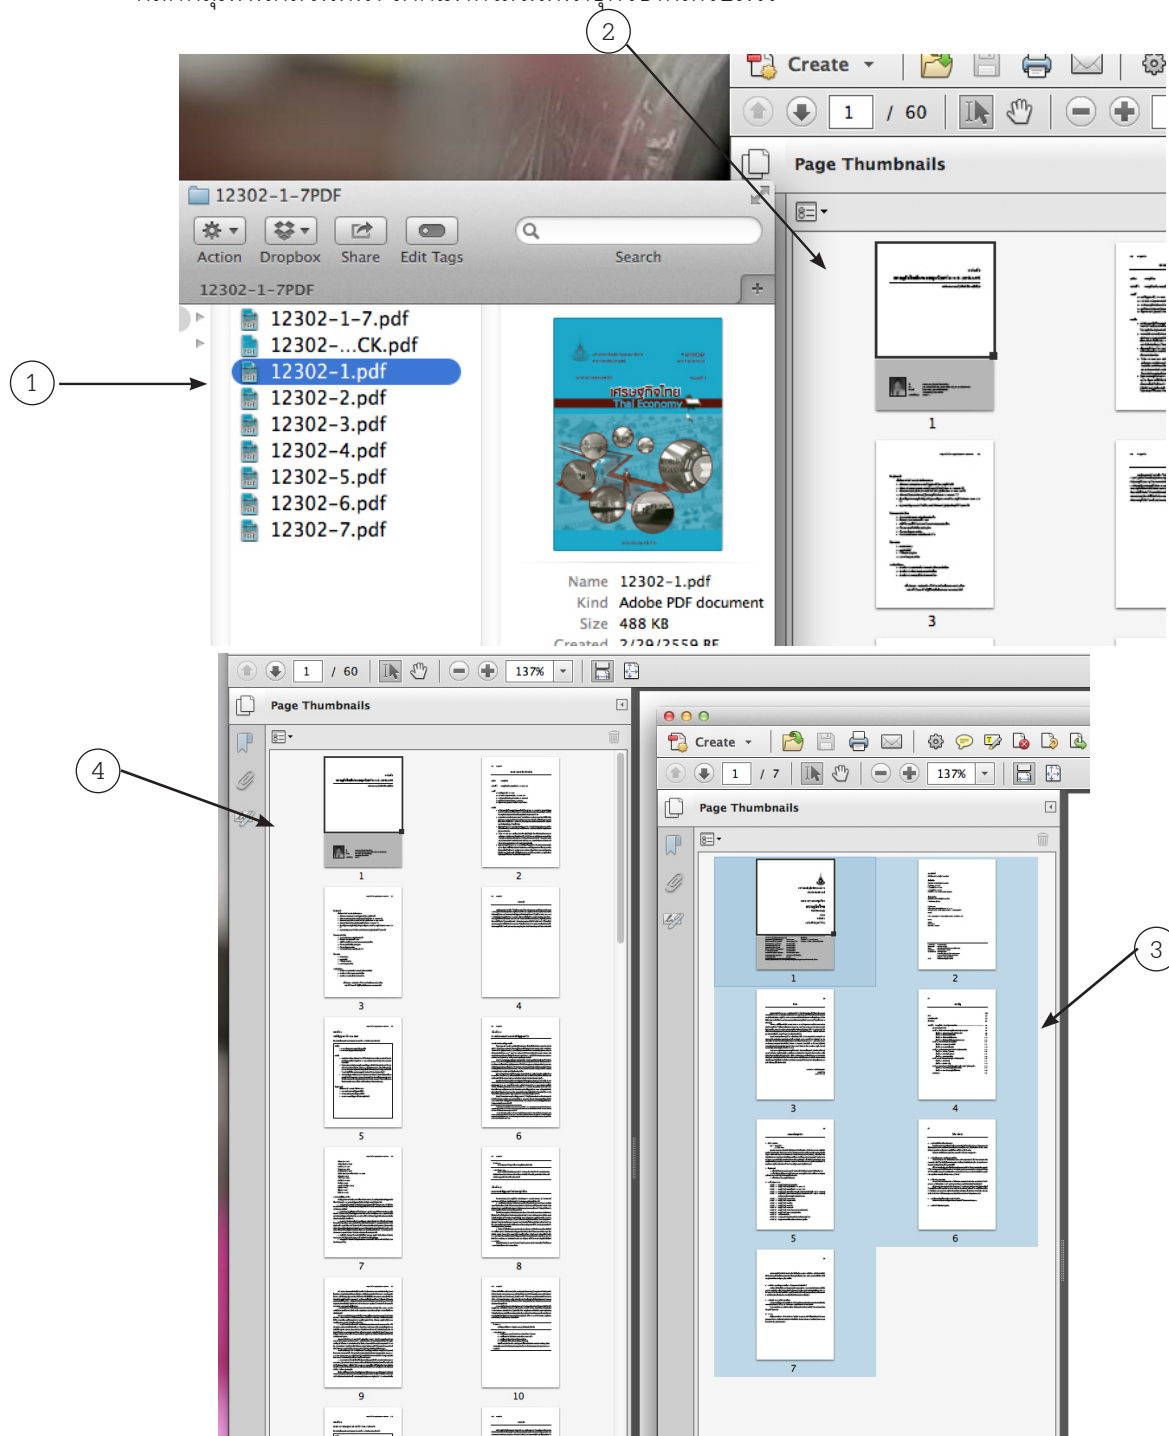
2

Create

1 / 60

Page Thumbnails

12302-1-7PDF

Action Dropbox Share Edit Tags Search

12302-1-7PDF

1

12302-1-7.pdf
12302-...CK.pdf
12302-1.pdf
12302-2.pdf
12302-3.pdf
12302-4.pdf
12302-5.pdf
12302-6.pdf
12302-7.pdf

เศรษฐกิจไทย
Thai Economy

Name 12302-1.pdf
Kind Adobe PDF document
Size 488 KB
Created 2/29/2559 BE

1

3

1 / 60 137%

Page Thumbnails

4

1 2 3 4 5 6 7 8 9 10

Create

1 / 7 137%

Page Thumbnails

3

1 2 3 4 5 6 7